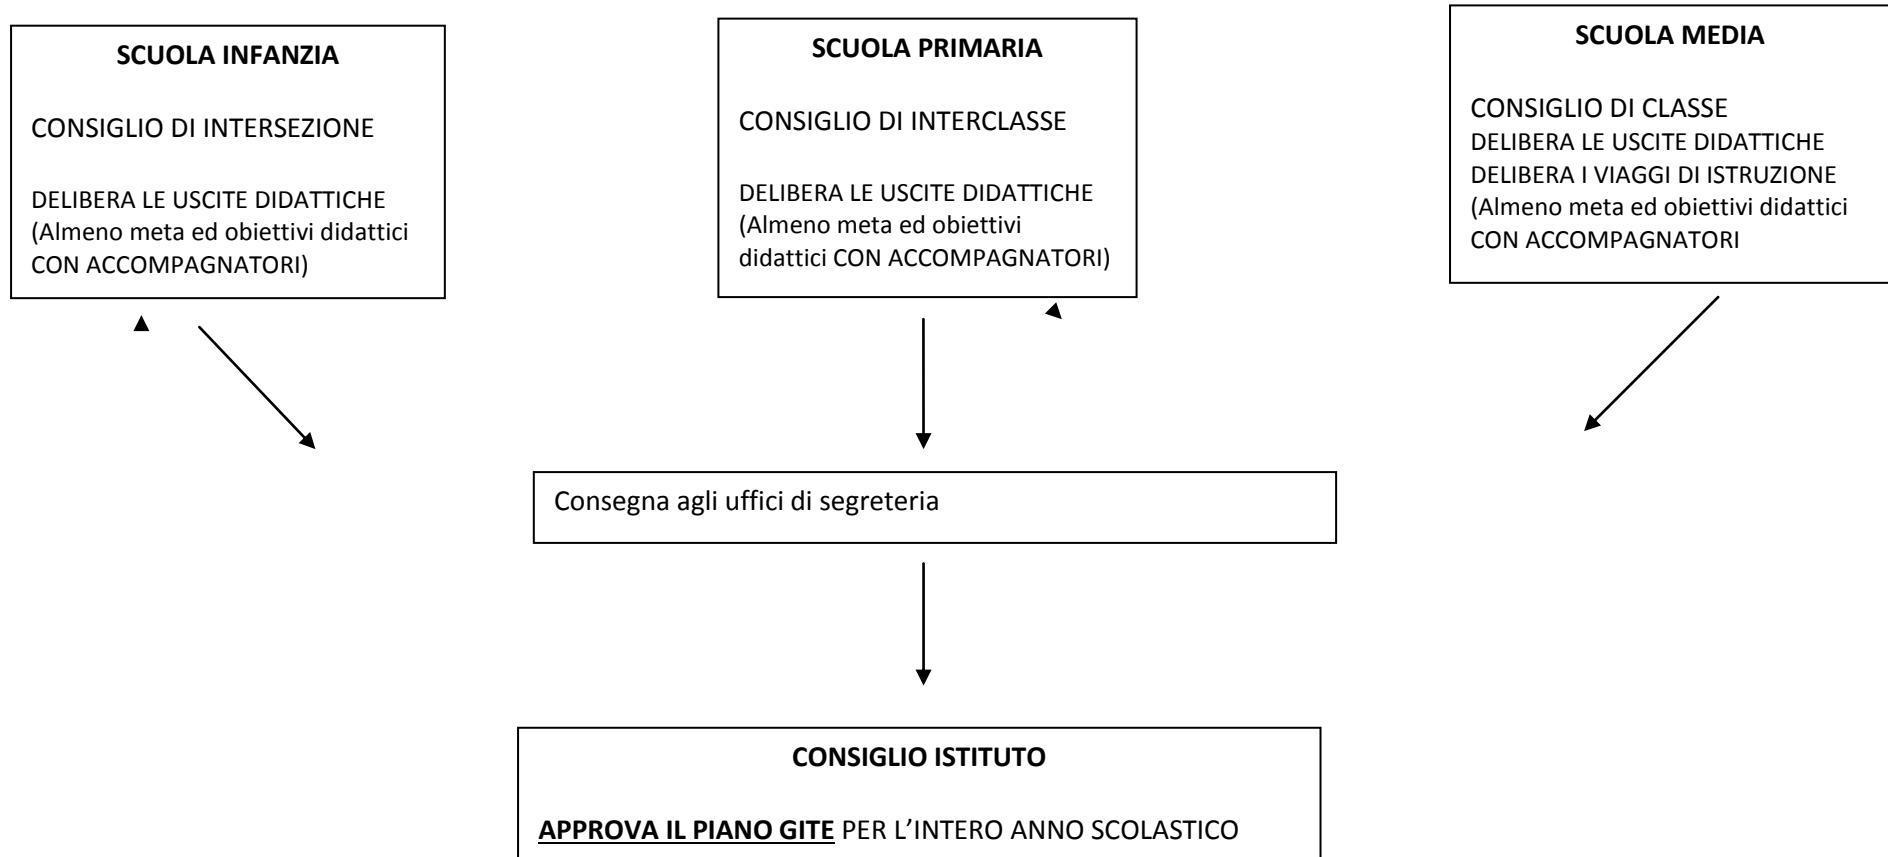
SCUOLA INFANZIA

CONSIGLIO DI INTERSEZIONE

DELIBERA LE USCITE DIDATTICHE (Almeno meta ed obiettivi didattici CON ACCOMPAGNATORI)

SCUOLA PRIMARIA

CONSIGLIO DI INTERCLASSE

DELIBERA LE USCITE DIDATTICHE (Almeno meta ed obiettivi didattici CON ACCOMPAGNATORI)

SCUOLA MEDIA

CONSIGLIO DI CLASSE
DELIBERA LE USCITE DIDATTICHE
DELIBERA I VIAGGI DI ISTRUZIONE
(Almeno meta ed obiettivi didattici CON ACCOMPAGNATORI

Consegna agli uffici di segreteria

CONSIGLIO ISTITUTO

APPROVA IL PIANO GITE PER L'INTERO ANNO SCOLASTICO